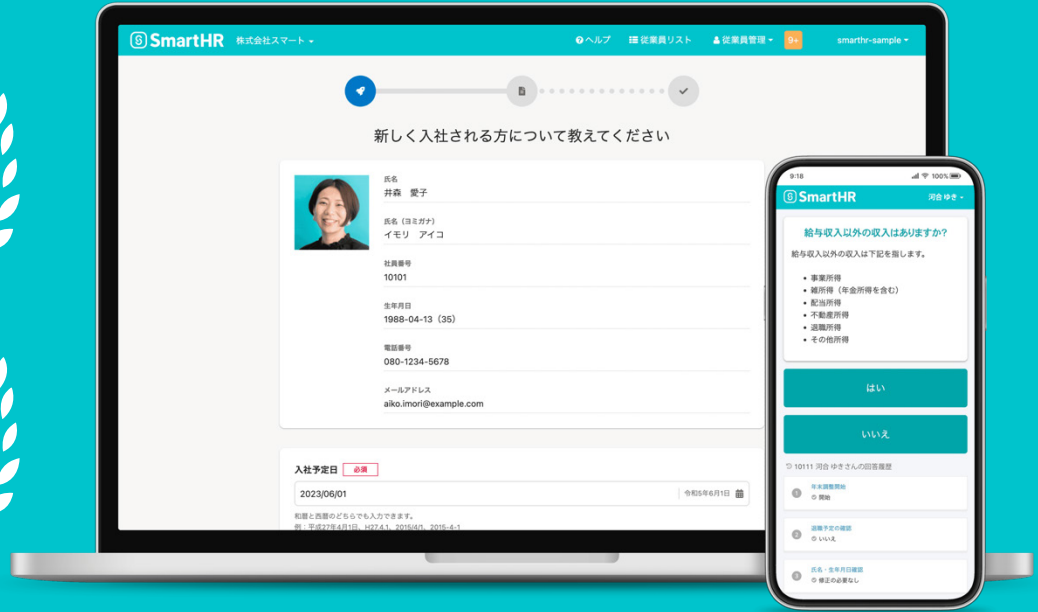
SmartHR 株式会社スマート

ヘルプ 従業員リスト 従業員管理 9+ smarthr-sample

新しく入社される方について教えてください

氏名
井森 愛子

氏名（ヨミガナ）
イモリ アイコ

社員番号
10101

生年月日
1988-04-13（35）

電話番号
080-1234-5678

メールアドレス
aiko.imori@example.com

入社予定日 必須
2023/06/01 令和5年6月1日
和暦と西暦のどちらでも入力できます。
例：平成27年4月1日、H27.4.1、2015/4/1、2015-4-1

9:18 100%

SmartHR 河合 ゆき

給与収入以外の収入はありますか?

給与収入以外の収入は下記を指します。

• 事業所得
• 雑所得（年金所得を含む）
• 配当所得
• 不動産所得
• 退職所得
• その他所得

はい

いいえ

10111 河合 ゆきさんの回答履歴

1 年末調整開始
開始

2 退職予定の確認
いいえ

3 氏名・生年月日確認
修正の必要なし